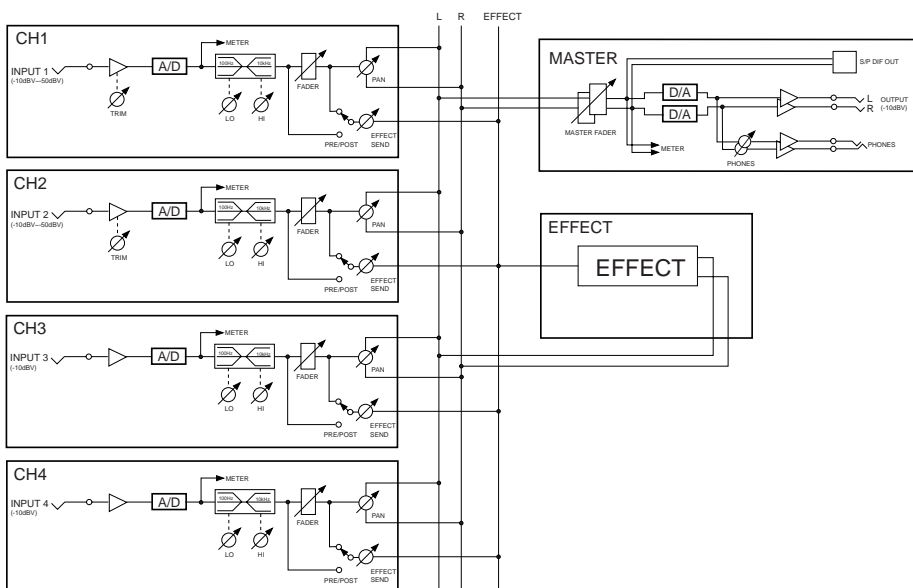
L R EFFECT

CH1
INPUT 1
(-10dBV~-50dBV)
TRIM
A/D
METER
100Hz 10kHz
LO HI
FADER
PAN
PRE/POST
EFFECT SEND

MASTER
S/P DIF OUT
D/A
D/A
MASTER FADER
METER
PHONES
L R OUTPUT (-10dBV)
PHONES

CH2
INPUT 2
(-10dBV~-50dBV)
TRIM
A/D
METER
100Hz 10kHz
LO HI
FADER
PAN
PRE/POST
EFFECT SEND

EFFECT
EFFECT

CH3
INPUT 3
(-10dBV)
A/D
METER
100Hz 10kHz
LO HI
FADER
PAN
PRE/POST
EFFECT SEND

CH4
INPUT 4
(-10dBV)
A/D
METER
100Hz 10kHz
LO HI
FADER
PAN
PRE/POST
EFFECT SEND